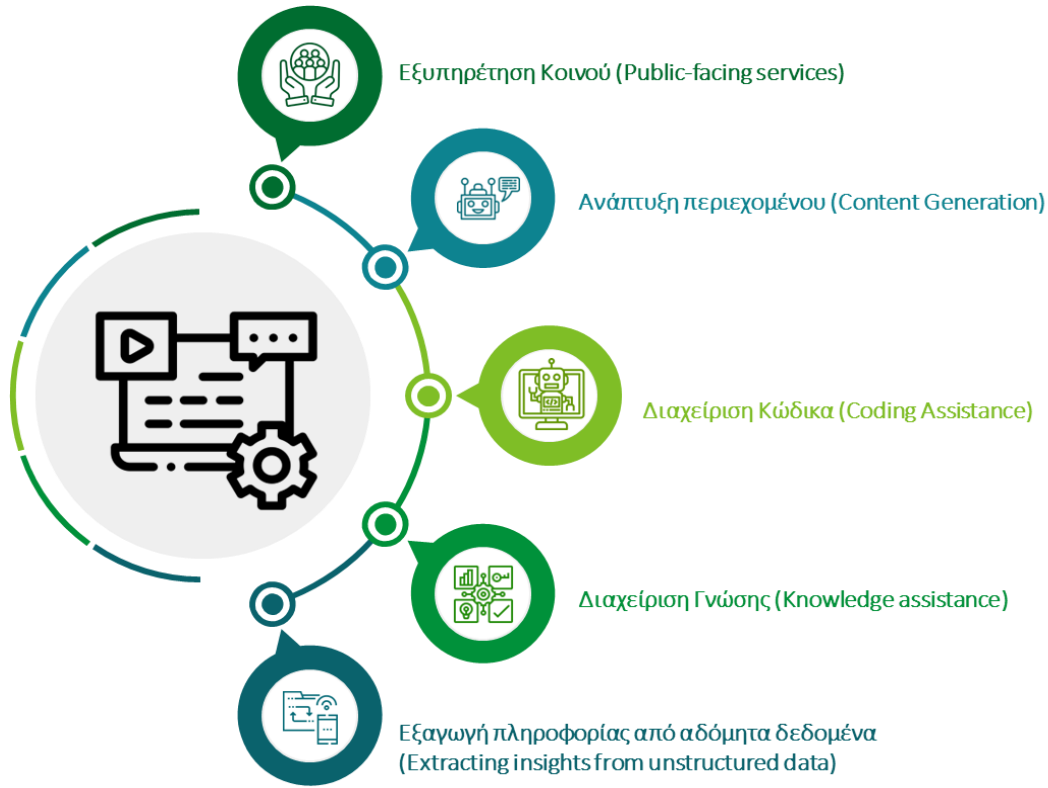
Εξυπηρέτηση Κοινού (Public-facing services)

Ανάπτυξη περιεχομένου (Content Generation)

Διαχείριση Κώδικα (Coding Assistance)

Διαχείριση Γνώσης (Knowledge assistance)

Εξαγωγή πληροφορίας από αδόμητα δεδομένα (Extracting insights from unstructured data)